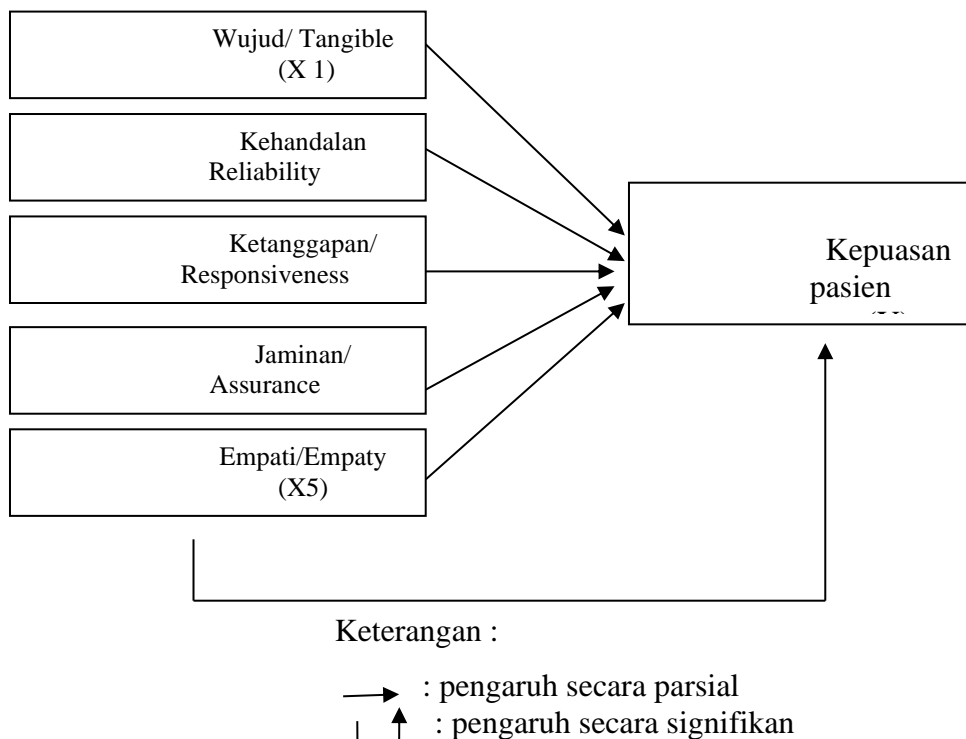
Wujud/ Tangible
(X 1)

Kehandalan
Reliability

Ketanggapan/
Responsiveness

Jaminan/
Assurance

Empati/Empaty
(X5)

Kepuasan
pasien
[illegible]

Keterangan :

: pengaruh secara parsial
: pengaruh secara signifikan